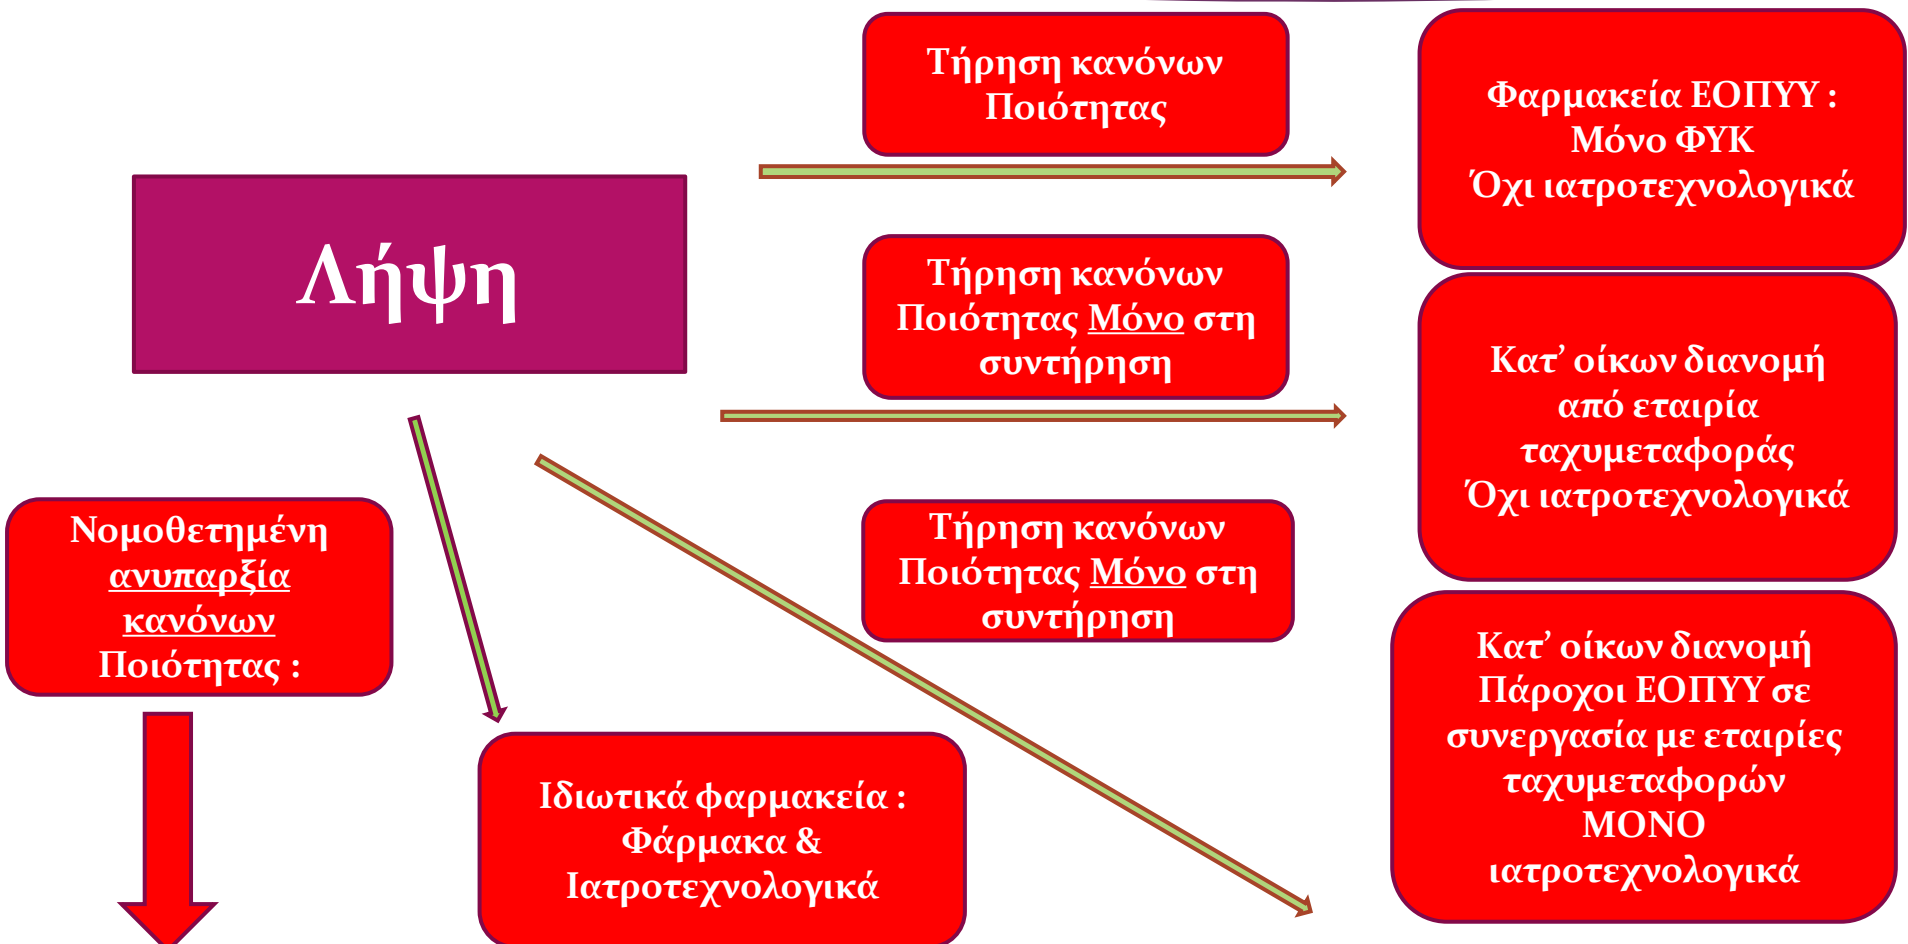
Λήψη

Τήρηση κανόνων Ποιότητας

Τήρηση κανόνων Ποιότητας Μόνο στη συντήρηση

Τήρηση κανόνων Ποιότητας Μόνο στη συντήρηση

Φαρμακεία ΕΟΠΥΥ : Μόνο ΦΥΚ Όχι ιατροτεχνολογικά

Κατ' οίκων διανομή από εταιρία ταχυμεταφοράς Όχι ιατροτεχνολογικά

Κατ' οίκων διανομή Πάροχοι ΕΟΠΥΥ σε συνεργασία με εταιρίες ταχυμεταφορών ΜΟΝΟ ιατροτεχνολογικά

Νομοθετημένη ανυπαρξία κανόνων Ποιότητας :

Ιδιωτικά φαρμακεία : Φάρμακα & Ιατροτεχνολογικά